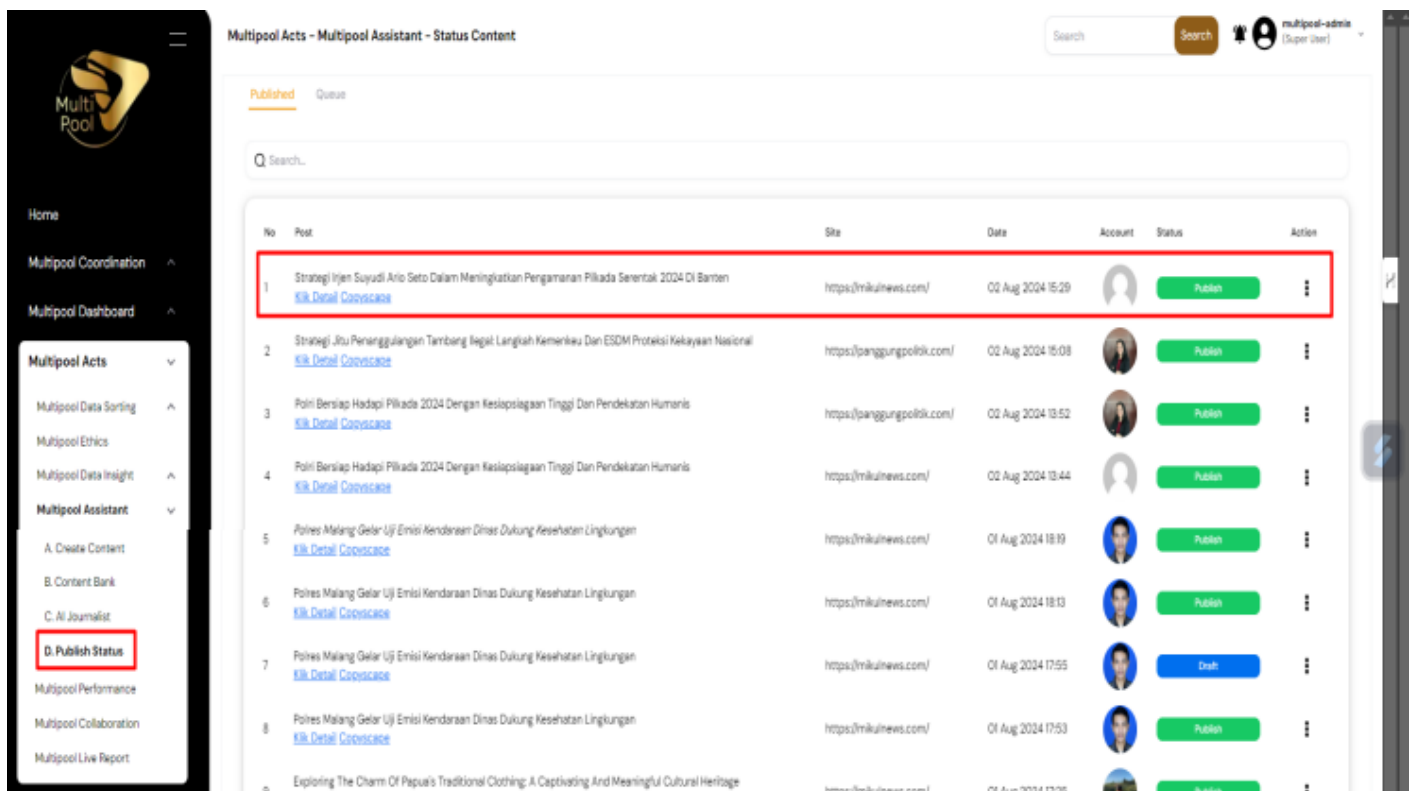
Multi Pool

Home

Multipool Coordination

Multipool Dashboard

Multipool Acts

Multipool Data Sorting

Multipool Ethics

Multipool Data Insight

Multipool Assistant

A. Create Content

B. Content Bank

C. AI Journalist

D. Publish Status

Multipool Performance

Multipool Collaboration

Multipool Live Report

Multipool Acts - Multipool Assistant - Status Content

Search

Search

multipool-admin
(Super User)

Published Queue

Search...

| No | Post | Site | Date | Account | Status | Action |
|---|---|---|---|---|---|---|
| 1 | Strategi Irjen Suyudi Ario Seto Dalam Meningkatkan Pengamanan Pilkada Serentak 2024 Di Banten Klik Detail Copyscape | https://mikulnews.com/ | 02 Aug 2024 15:29 | | Publish | |
| 2 | Strategi Jitu Penanggulangan Tambang Ilegal: Langkah Kemenkeu Dan ESDM Proteksi Kekayaan Nasional Klik Detail Copyscape | https://panggungpolitik.com/ | 02 Aug 2024 15:08 | | Publish | |
| 3 | Polri Bersiap Hadapi Pilkada 2024 Dengan Kesiapsiagaan Tinggi Dan Pendekatan Humanis Klik Detail Copyscape | https://panggungpolitik.com/ | 02 Aug 2024 13:52 | | Publish | |
| 4 | Polri Bersiap Hadapi Pilkada 2024 Dengan Kesiapsiagaan Tinggi Dan Pendekatan Humanis Klik Detail Copyscape | https://mikulnews.com/ | 02 Aug 2024 13:44 | | Publish | |
| 5 | Polres Malang Gelar Uji Emisi Kendaraan Dinas Dukung Kesehatan Lingkungan Klik Detail Copyscape | https://mikulnews.com/ | 01 Aug 2024 18:19 | | Publish | |
| 6 | Polres Malang Gelar Uji Emisi Kendaraan Dinas Dukung Kesehatan Lingkungan Klik Detail Copyscape | https://mikulnews.com/ | 01 Aug 2024 18:13 | | Publish | |
| 7 | Polres Malang Gelar Uji Emisi Kendaraan Dinas Dukung Kesehatan Lingkungan Klik Detail Copyscape | https://mikulnews.com/ | 01 Aug 2024 17:55 | | Draft | |
| 8 | Polres Malang Gelar Uji Emisi Kendaraan Dinas Dukung Kesehatan Lingkungan Klik Detail Copyscape | https://mikulnews.com/ | 01 Aug 2024 17:53 | | Publish | |
| 9 | Exploring The Charm Of Papua's Traditional Clothing: A Captivating And Meaningful Cultural Heritage | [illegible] | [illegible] | | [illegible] | |